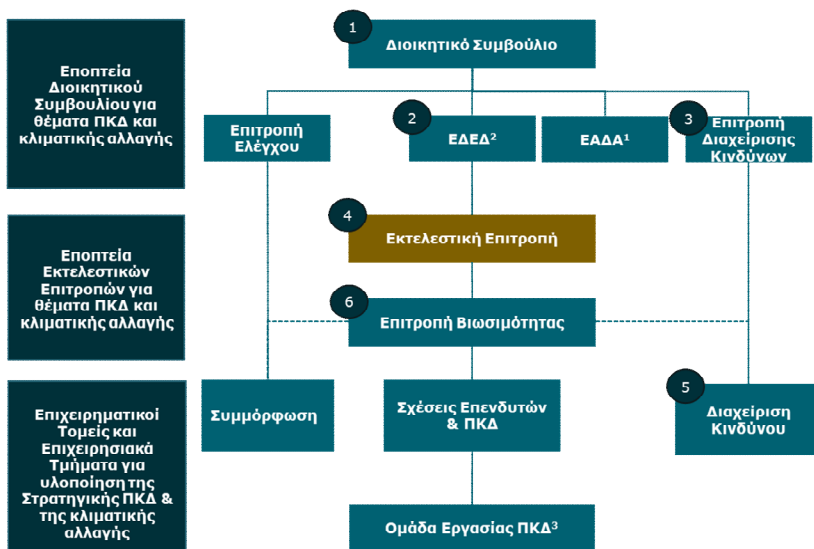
Εποπτεία Διοικητικού Συμβουλίου για θέματα ΠΚΔ και κλιματικής αλλαγής

Εποπτεία Εκτελεστικών Επιτροπών για θέματα ΠΚΔ και κλιματικής αλλαγής

Επιχειρηματικοί Τομείς και Επιχειρησιακά Τμήματα για υλοποίηση της Στρατηγικής ΠΚΔ & της κλιματικής αλλαγής

1 Διοικητικό Συμβούλιο

Επιτροπή Ελέγχου

2 ΕΔΕΔ$^{2}$

ΕΑΔΑ$^{1}$

3 Επιτροπή Διαχείρισης Κινδύνων

4 Εκτελεστική Επιτροπή

6 Επιτροπή Βιωσιμότητας

Συμμόρφωση

Σχέσεις Επενδυτών & ΠΚΔ

5 Διαχείριση Κινδύνου

Ομάδα Εργασίας ΠΚΔ$^{3}$